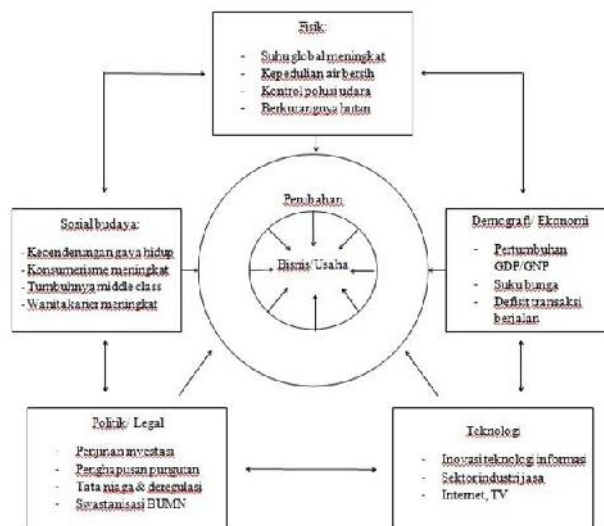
Fisik:

- Suhu global meningkat
- Kepedulian air bersih
- Kontrol polusi udara
- Berkurangnya hutan

Sosial budaya:

- Kecenderungan gaya hidup
- Konsumerisme meningkat
- Tumbuhnya middle class
- Wanita karier meningkat

Perubahan

Bisnis/Usaha

Demografi/ Ekonomi

- Pertumbuhan GDP/GNP
- Suku bunga
- Defisit transaksi berjalan

Politik/ Legal

- Perijinan investasi
- Penghapusan pungutan
- Tata niaga & deregulasi
- Swastanisasi BUMN

Teknologi

- Inovasi teknologi informasi
- Sektor industri jasa
- Internet, TV